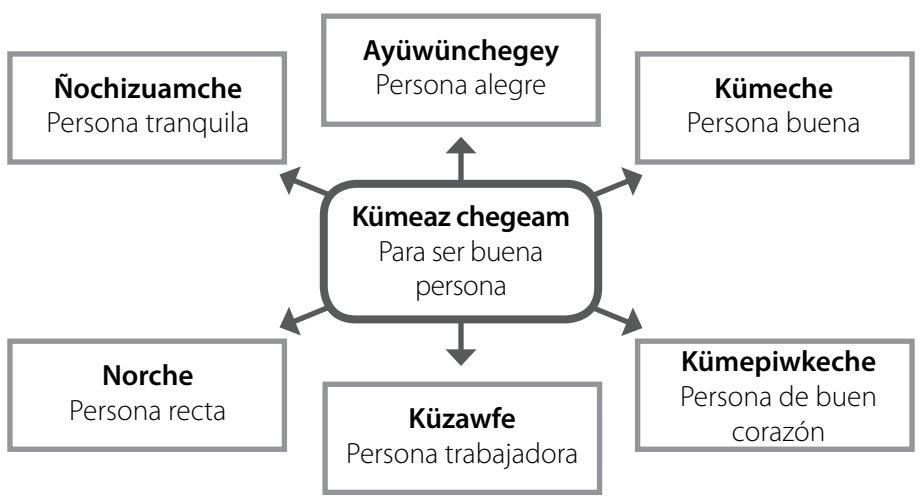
**Ayüwünchegey**
Persona alegre

**Ñochizuamche**
Persona tranquila

**Kümeche**
Persona buena

**Kümeaz chegeam**
Para ser buena persona

**Norche**
Persona recta

**Küzawfe**
Persona trabajadora

**Kümepiwkeche**
Persona de buen corazón